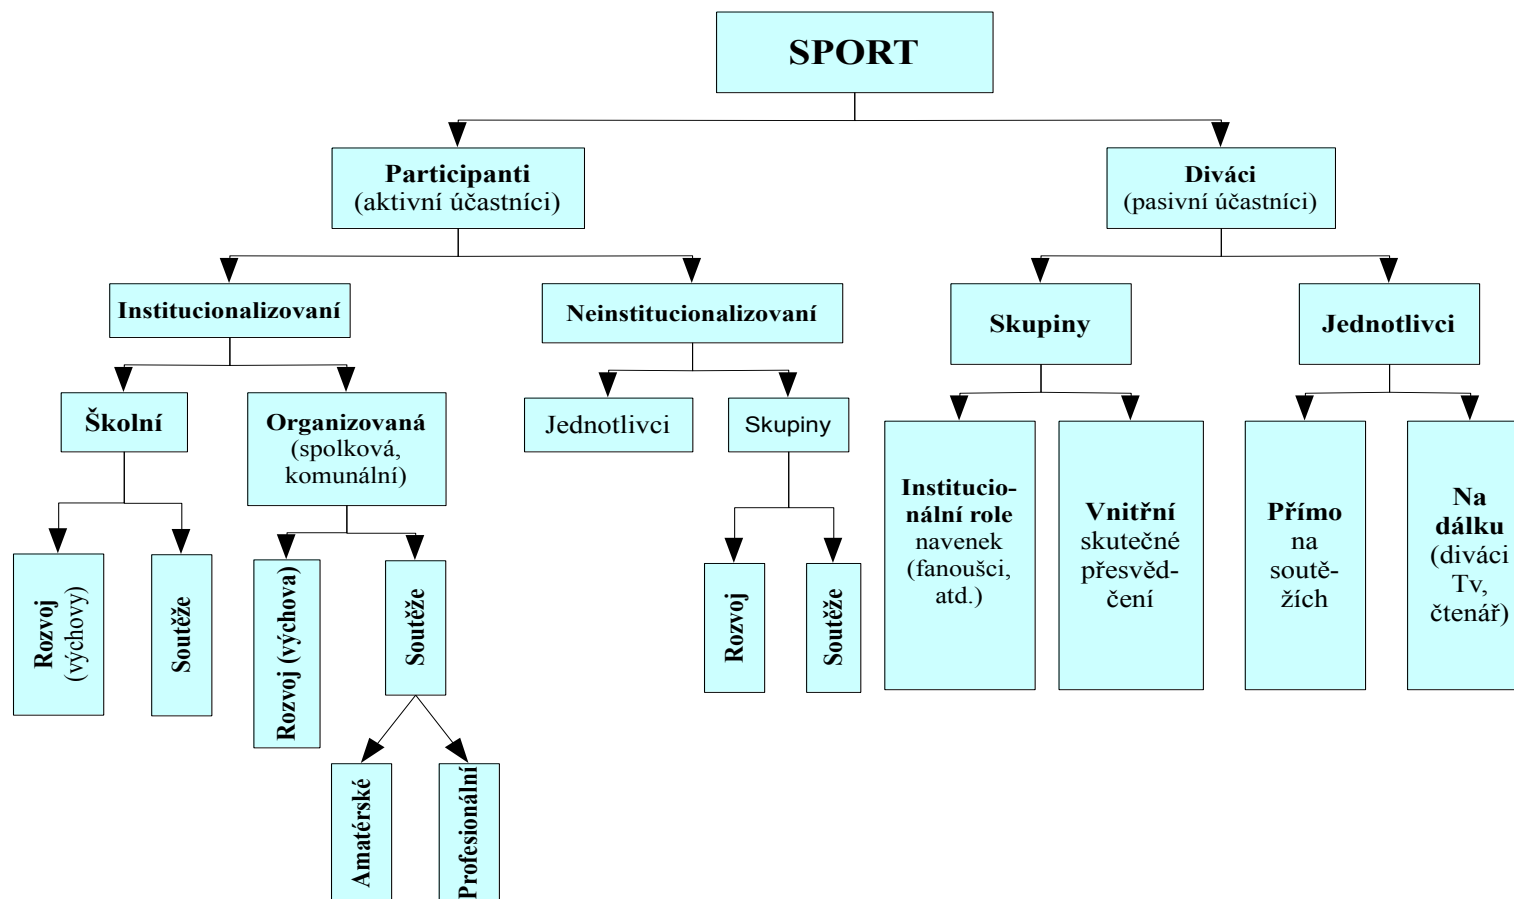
SPORT

Participanti
(aktivní účastníci)

Diváci
(pasivní účastníci)

Institucionalizovaní

Neinstitucionalizovaní

Skupiny

Jednotlivci

Školní

Organizovaná
(spolková, komunální)

Jednotlivci

Skupiny

Rozvoj (výchovy)

Soutěže

Rozvoj (výchova)

Soutěže

Amatérské

Profesionální

Rozvoj

Soutěže

Institucionální role navenek (fanoušci, atd.)

Vnitřní skutečné přesvědčení

Přímo na soutěžích

Na dálku (diváci Tv, čtenář)